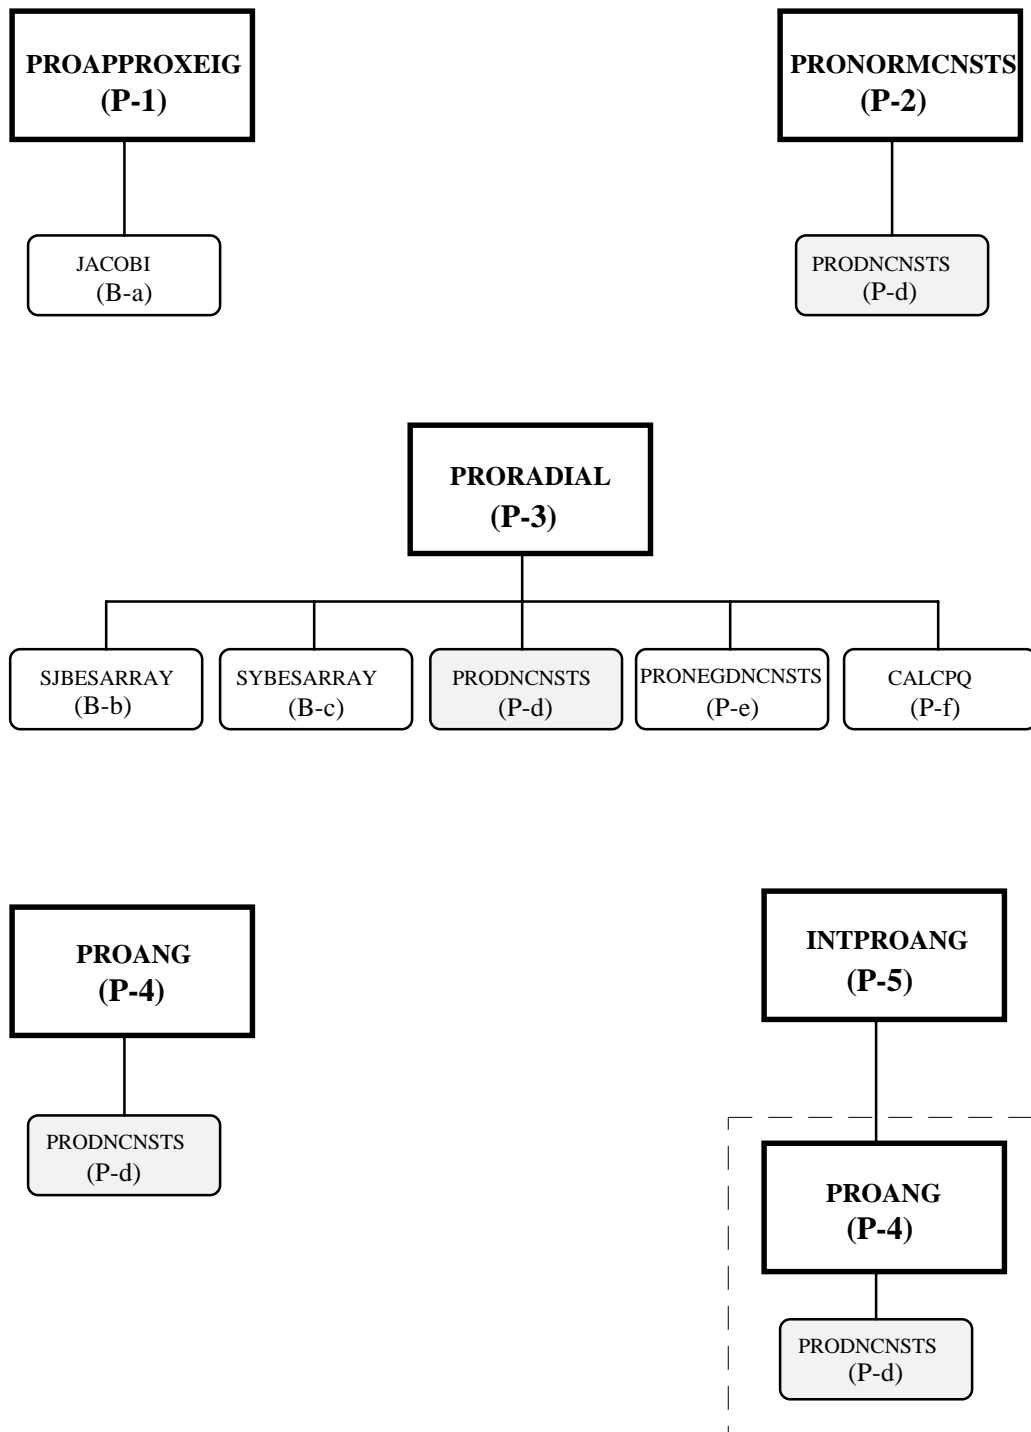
PROAPPROXEIG
(P-1)

JACOBI
(B-a)

PRONORMCNSTS
(P-2)

PRODNCNSTS
(P-d)

PRORADIAL
(P-3)

SJBESARRAY
(B-b)

SYBESARRAY
(B-c)

PRODNCNSTS
(P-d)

PRONEGDNCNSTS
(P-e)

CALCPQ
(P-f)

PROANG
(P-4)

PRODNCNSTS
(P-d)

INTPROANG
(P-5)

PROANG
(P-4)

PRODNCNSTS
(P-d)